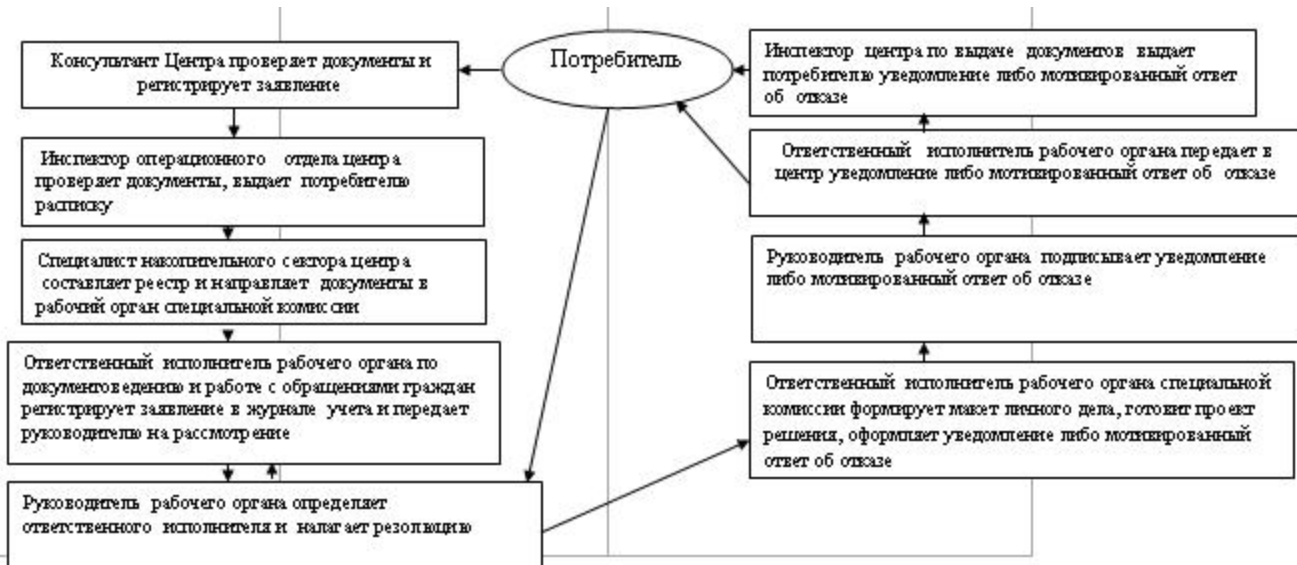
Консультант Центра проверяет документы и регистрирует заявление

Потребитель

Инспектор центра по выдаче документов выдает потребителю уведомление либо мотивированный ответ об отказе

Инспектор операционного отдела центра проверяет документы, выдает потребителю расписку

Ответственный исполнитель рабочего органа передает в центр уведомление либо мотивированный ответ об отказе

Специалист накопительного сектора центра составляет реестр и направляет документы в рабочий орган специальной комиссии

Руководитель рабочего органа подписывает уведомление либо мотивированный ответ об отказе

Ответственный исполнитель рабочего органа по документоведению и работе с обращениями граждан регистрирует заявление в журнале учета и передает руководителю на рассмотрение

Ответственный исполнитель рабочего органа специальной комиссии формирует макет личного дела, готовит проект решения, оформляет уведомление либо мотивированный ответ об отказе

Руководитель рабочего органа определяет ответственного исполнителя и налагает резолюцию